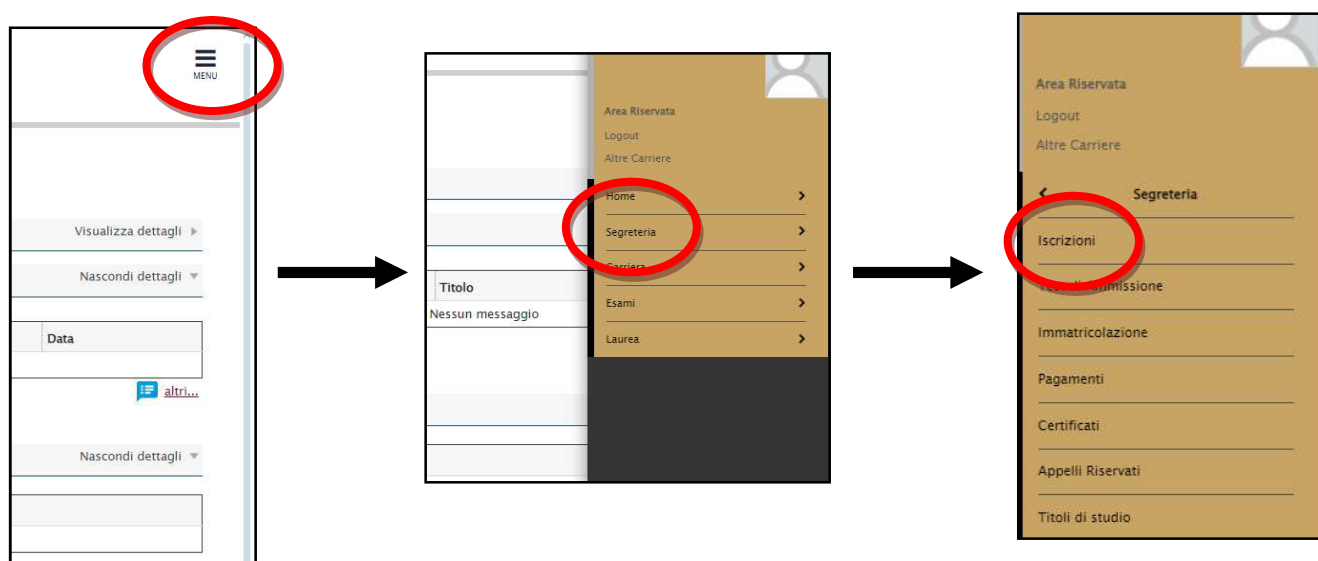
MENU

Visualizza dettagli

Nascondi dettagli

Data

altri...

Nascondi dettagli

Titolo

Nessun messaggio

Area Riservata

Logout

Altre Carriere

Home

Segreteria

Carriera

Esami

Laurea

Area Riservata

Logout

Altre Carriere

Segreteria

Iscrizioni

Test di Ammissione

Immatricolazione

Pagamenti

Certificati

Appelli Riservati

Titoli di studio